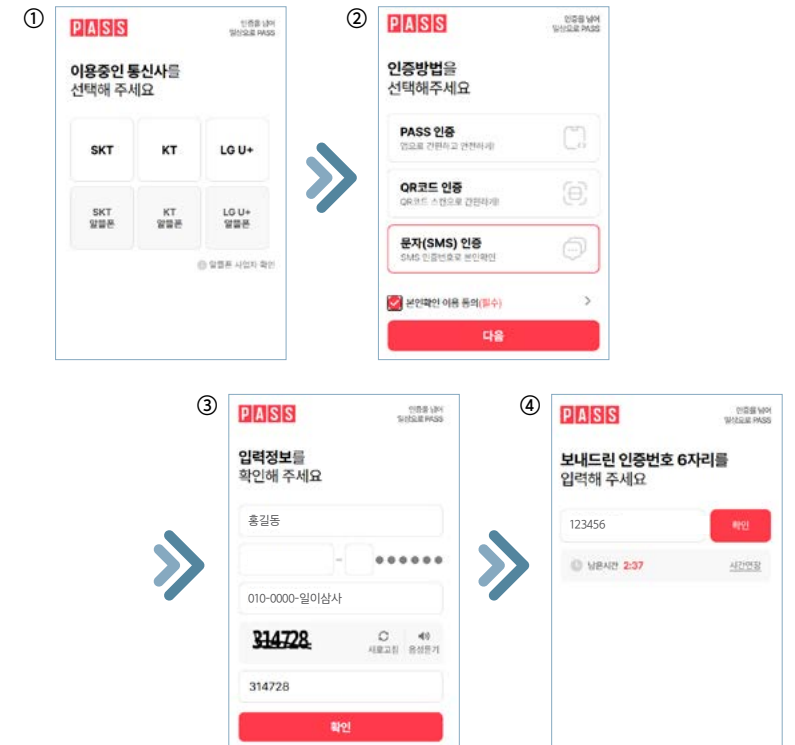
①

PASS

인증을 넘어 일상으로 PASS

이용중인 통신사를 선택해 주세요

| SKT | KT | LG U+ |
|---|---|---|
| SKT 알뜰폰 | KT 알뜰폰 | LG U+ 알뜰폰 |

알뜰폰 사업자 확인

②

PASS

인증을 넘어 일상으로 PASS

인증방법을 선택해주세요

PASS 인증
앱으로 간편하고 안전하게

QR코드 인증
QR코드 스캔으로 간편하게

문자(SMS) 인증
SMS 인증번호로 본인확인

본인확인 이용 동의(필수)

다음

③

PASS

인증을 넘어 일상으로 PASS

입력정보를 확인해 주세요

홍길동

- ●●●●●●

010-0000-일이삼사

314728

새로고침 음성듣기

314728

확인

④

PASS

인증을 넘어 일상으로 PASS

보내드린 인증번호 6자리를 입력해 주세요

123456

확인

남은시간 2:37

시간연장